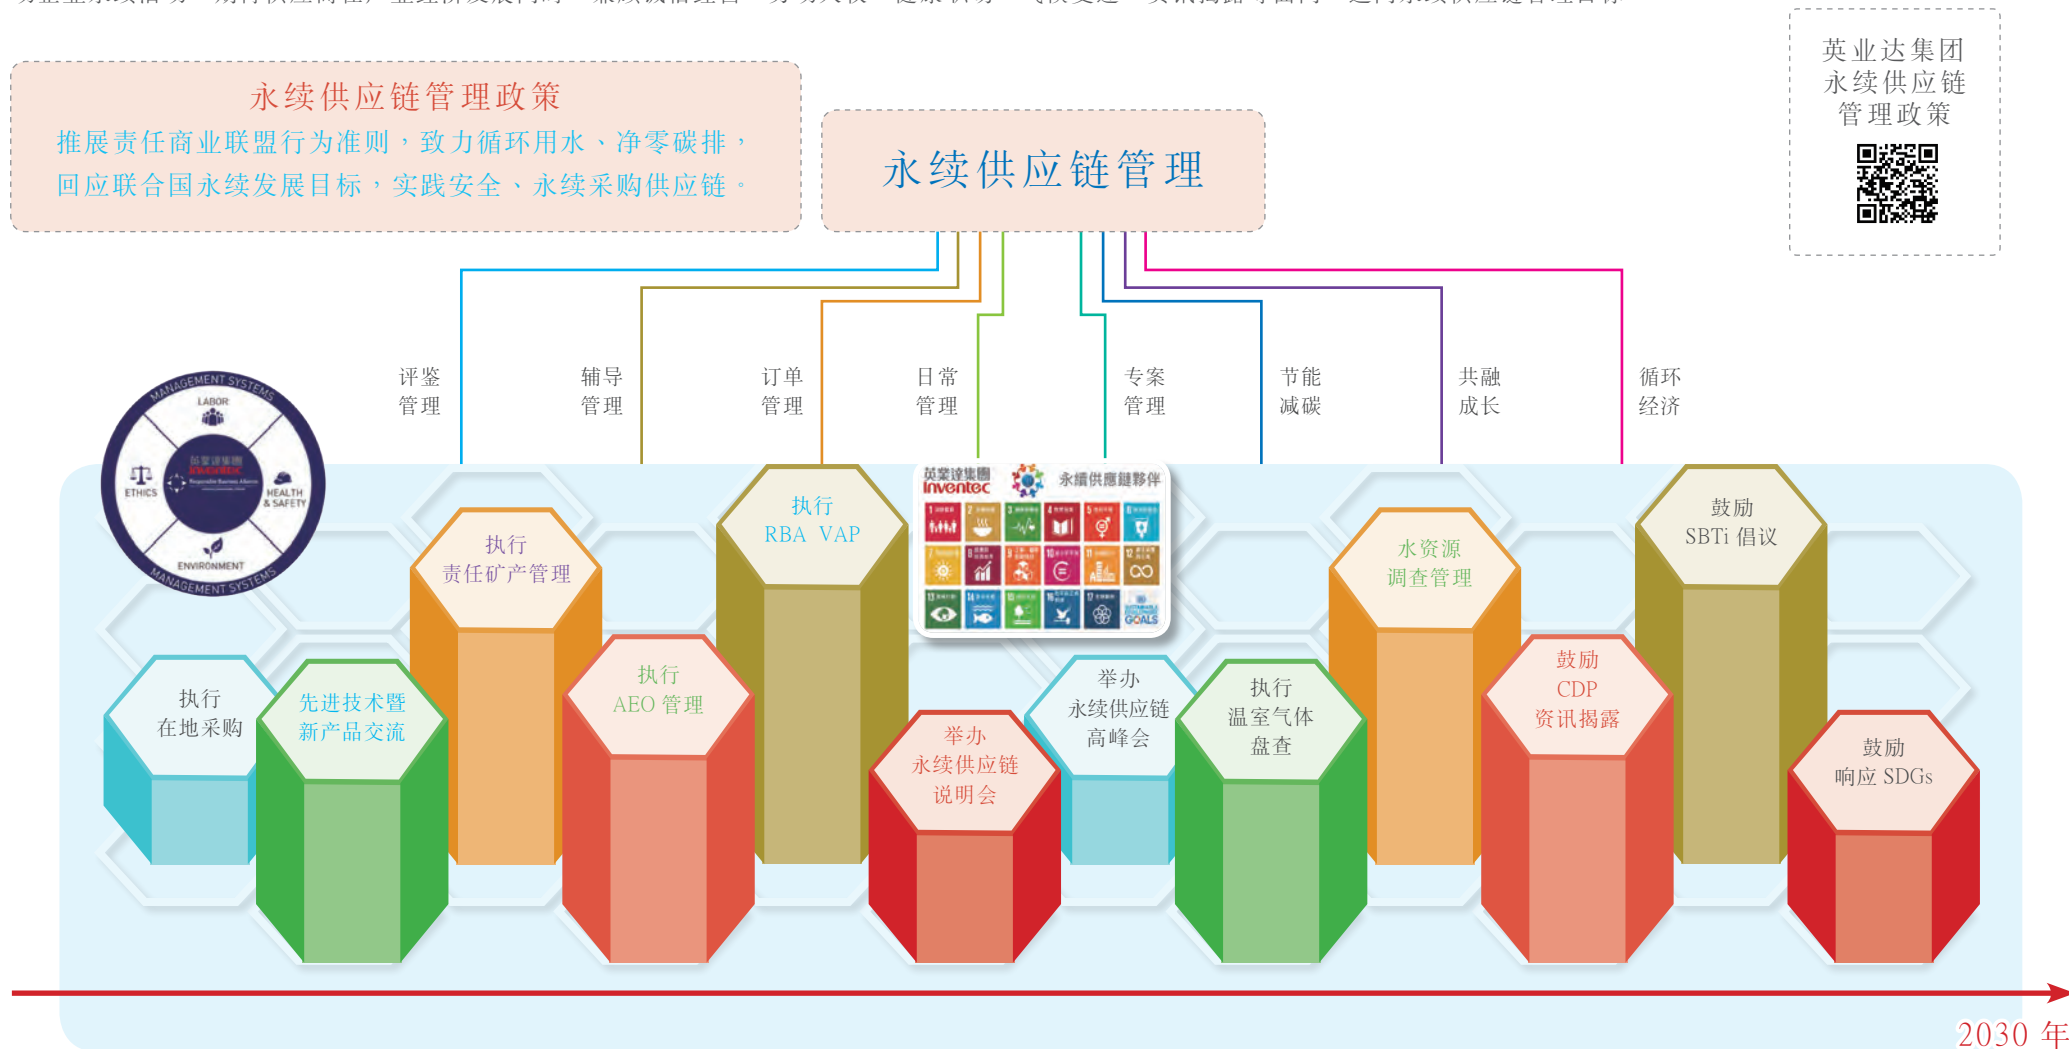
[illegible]

永续供应链管理政策
推展责任商业联盟行为准则，致力循环用水、净零碳排，回应联合国永续发展目标，实践安全、永续采购供应链。

永续供应链管理

英业达集团
永续供应链
管理政策

评鉴
管理

辅导
管理

订单
管理

日常
管理

专案
管理

节能
减碳

共融
成长

循环
经济

MANAGEMENT SYSTEMS
LABOR
ETHICS
HEALTH & SAFETY
ENVIRONMENT
MANAGEMENT SYSTEMS

英業達集團
inventec
永續供應鏈夥伴

执行
在地采购

先进技术暨
新产品交流

执行
责任矿产管理

执行
AEO 管理

执行
RBA VAP

举办
永续供应链
说明会

举办
永续供应链
高峰会

执行
温室气体
盘查

水资源
调查管理

鼓励
CDP
资讯揭露

鼓励
SBTi 倡议

鼓励
响应 SDGs

2030 年